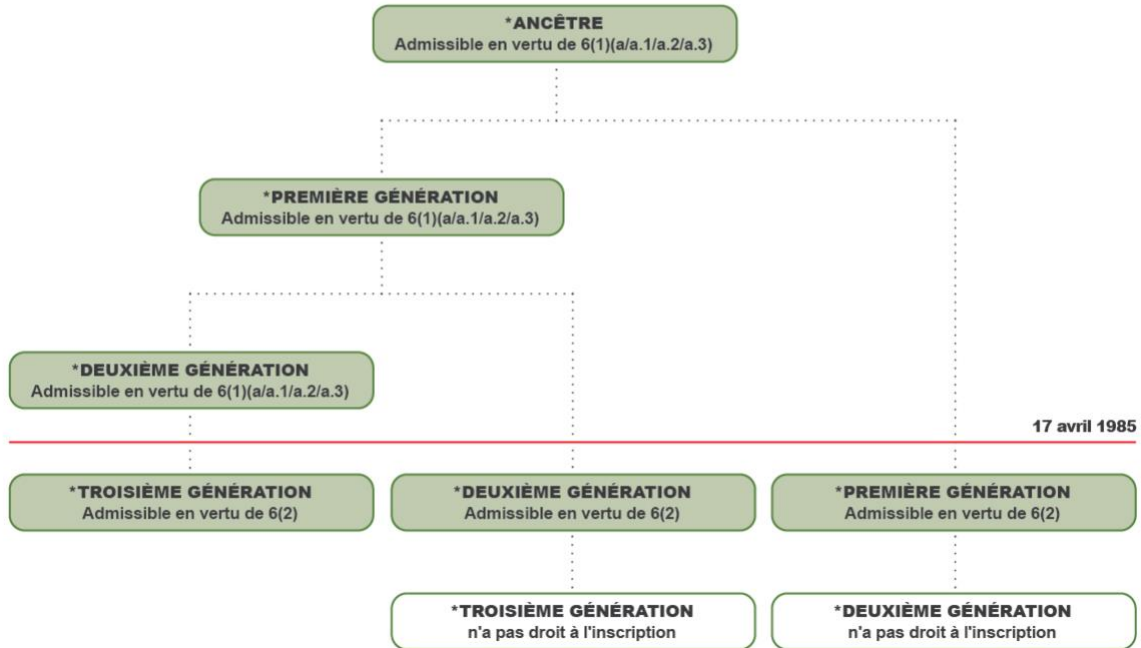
*ANCÊTRE
Admissible en vertu de 6(1)(a/a.1/a.2/a.3)

*PREMIÈRE GÉNÉRATION
Admissible en vertu de 6(1)(a/a.1/a.2/a.3)

*DEUXIÈME GÉNÉRATION
Admissible en vertu de 6(1)(a/a.1/a.2/a.3)

17 avril 1985

*TROISIÈME GÉNÉRATION
Admissible en vertu de 6(2)

*DEUXIÈME GÉNÉRATION
Admissible en vertu de 6(2)

*PREMIÈRE GÉNÉRATION
Admissible en vertu de 6(2)

*TROISIÈME GÉNÉRATION
n'a pas droit à l'inscription

*DEUXIÈME GÉNÉRATION
n'a pas droit à l'inscription